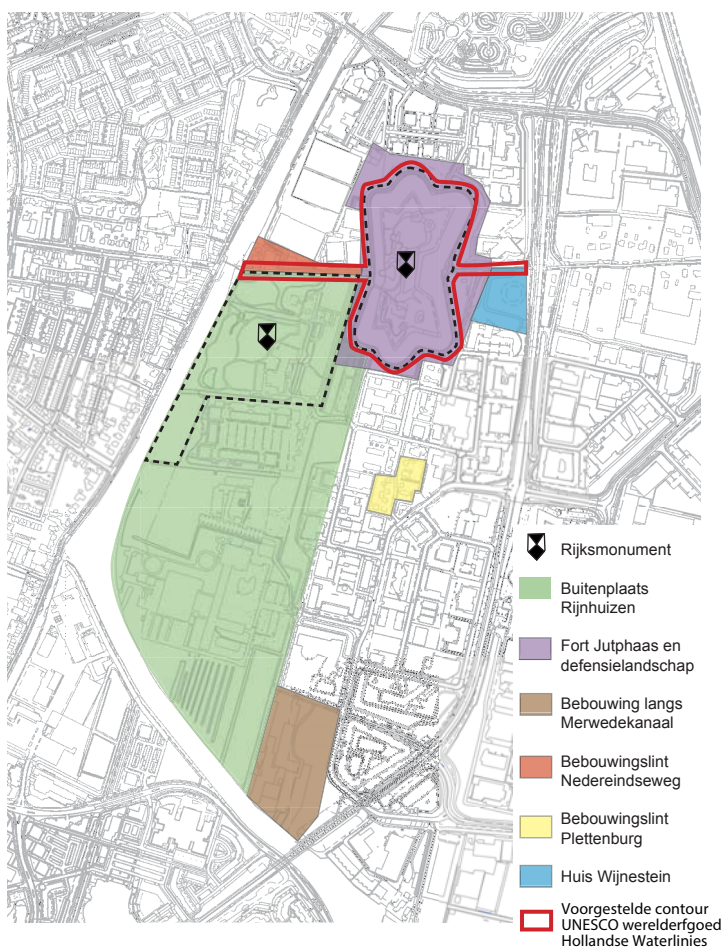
Rijksmonument

Buitenplaats Rijnhuizen

Fort Jutphaas en defensielandschap

Bebouwing langs Merwedekanaal

Bebouwingslint Nedereindseweg

Bebouwingslint Plettenburg

Huis Wijnestein

Voorgestelde contour UNESCO werelderfgoed Hollandse Waterlinies